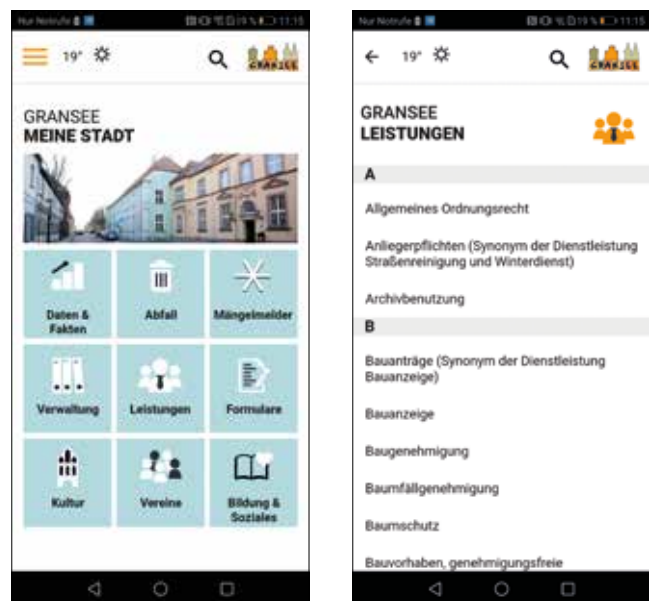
Nur Notrufe 11:15

19°

GRANSEE

GRANSEE
MEINE STADT

Daten & Fakten

Abfall

Mängelmelder

Verwaltung

Leistungen

Formulare

Kultur

Vereine

Bildung & Soziales

Nur Notrufe 11:15

19°

GRANSEE

GRANSEE
LEISTUNGEN

A

Allgemeines Ordnungsrecht

Anliegerpflichten (Synonym der Dienstleistung Straßenreinigung und Winterdienst)

Archivbenutzung

B

Bauanträge (Synonym der Dienstleistung Bauanzeige)

Bauanzeige

Baugenehmigung

Baumfällgenehmigung

Baumschutz

Bauvorhaben, genehmigungsfreie